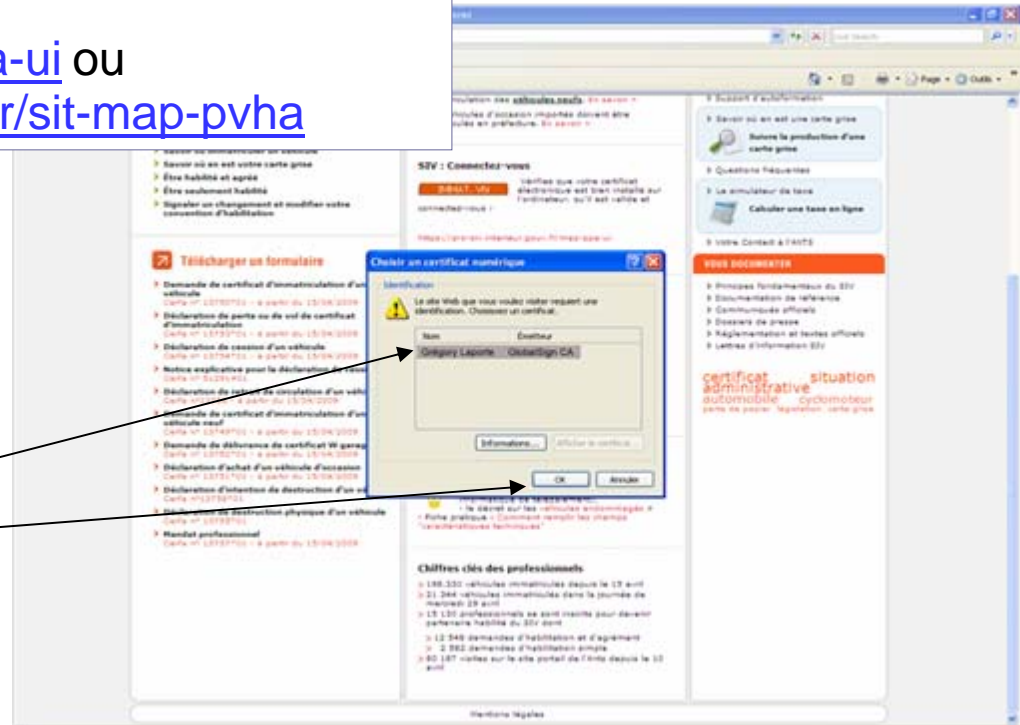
a-ui ou
r/sit-map-pvha

Savoir où est votre carte grise
Être habilité et agréé
Être seulement habilité
Signaler un changement et modifier votre convention d'habilitation

SIV : Connectez-vous

Télécharger un formulaire

Demande de certificat d'immatriculation d'un véhicule
Déclaration de perte ou de vol de certificat d'immatriculation
Déclaration de cession d'un véhicule
Notice explicative pour la déclaration de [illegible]
Déclaration de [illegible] de circulation d'un véhicule
Demande de certificat d'immatriculation d'un véhicule neuf
Demande de délivrance de certificat W garage
Déclaration d'achat d'un véhicule d'occasion
Déclaration d'intention de destruction d'un véhicule
Déclaration de destruction physique d'un véhicule
Mandat professionnel

Choisir un certificat numérique
Identification
Le site Web que vous voulez visiter requiert une identification. Choisissez un certificat.
| Nom | Émetteur |
|---|---|
| Grégory Laporte | GlobalSign CA |
Informations... Afficher le certificat...
OK Annuler

Suivre la production d'une carte grise
Questions fréquentes
Le simulateur de taxe
Calculer une taxe en ligne
Votre Contact à l'ANTS

VOUS DOCUMENTER
Principes fondamentaux du SIV
Documentation de référence
Communiqués officiels
Dossiers de presse
Réglementation et textes officiels
Lettres d'information SIV

certificat situation administrative automobile cyclomoteur

Chiffres clés des professionnels

Mentions légales